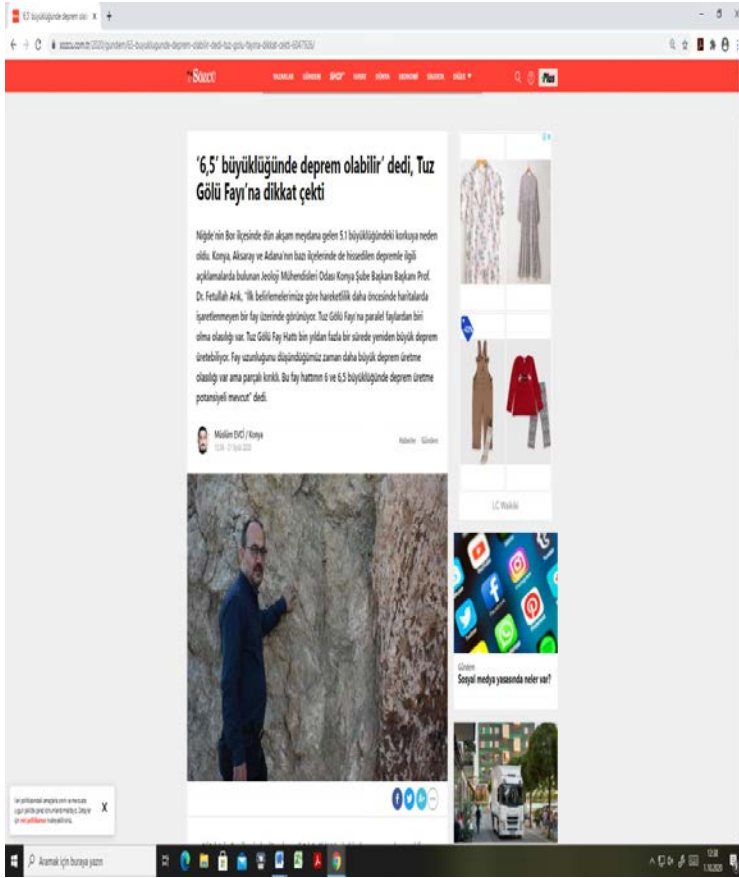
'6,5' büyüklüğünde deprem olabilir' dedi, Tuz Gölü Fayı'na dikkat çekti

Niğde'nin Bor ilçesinde dün akşam meydana gelen 5.1 büyüklüğündeki korkuya neden oldu. Konya, Aksaray ve Adana'nın bazı ilçelerinde de hissedilen depremle ilgili açıklamalarda bulunan Jeoloji Mühendisleri Odası Konya Şube Başkanı Başkanı Prof. Dr. Fetullah Arık, "İlk belirlemelerimize göre hareketlilik daha öncesinde haritalarda işaretlenmeyen bir fay üzerinde görünüyor. Tuz Gölü Fayı'na paralel faylardan biri olma olasılığı var. Tuz Gölü Fay Hattı bin yıldan fazla bir sürede yeniden büyük deprem üretebiliyor. Fay uzunluğunu düşündüğümüz zaman daha büyük deprem üretme olasılığı var ama parçalı kırıklı. Bu fay hattının 6 ve 6,5 büyüklüğünde deprem üretme potansiyeli mevcut" dedi.

Müslüm EVCİ / Konya

Haberler Gündem

LC Waikiki

Gündem
Sosyal medya yasasında neler var?

Aramak için buraya yazın

X